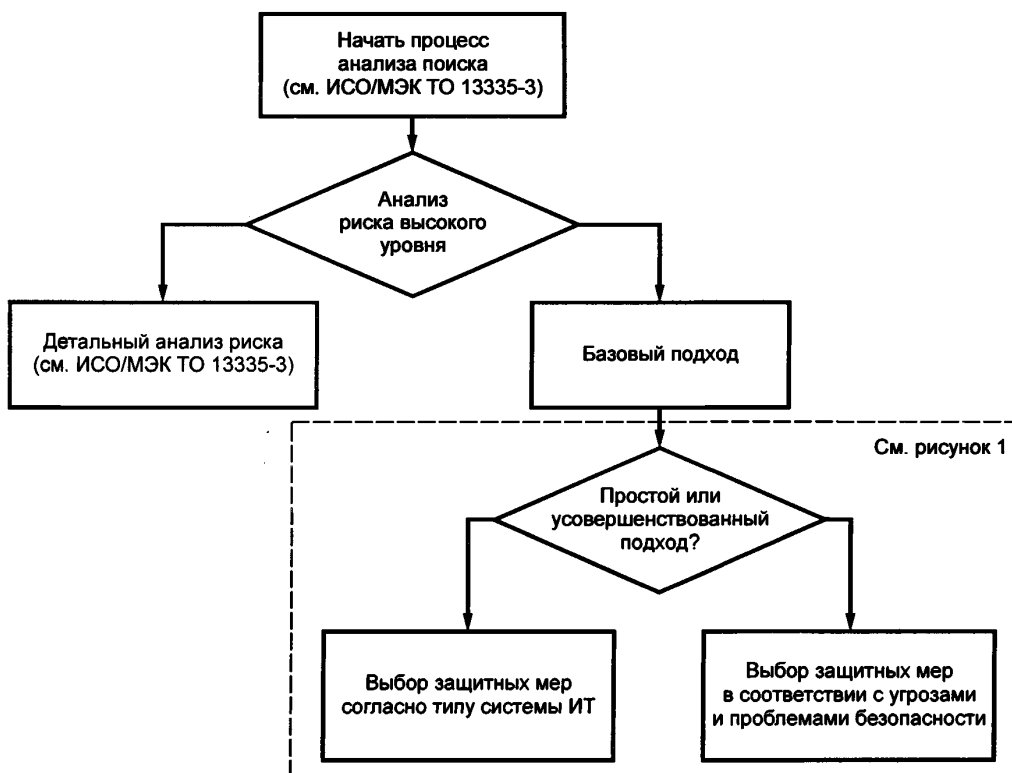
Начать процесс анализа поиска (см. ИСО/МЭК ТО 13335-3)

Анализ риска высокого уровня

Детальный анализ риска (см. ИСО/МЭК ТО 13335-3)

Базовый подход

См. рисунок 1

Простой или усовершенствованный подход?

Выбор защитных мер согласно типу системы ИТ

Выбор защитных мер в соответствии с угрозами и проблемами безопасности